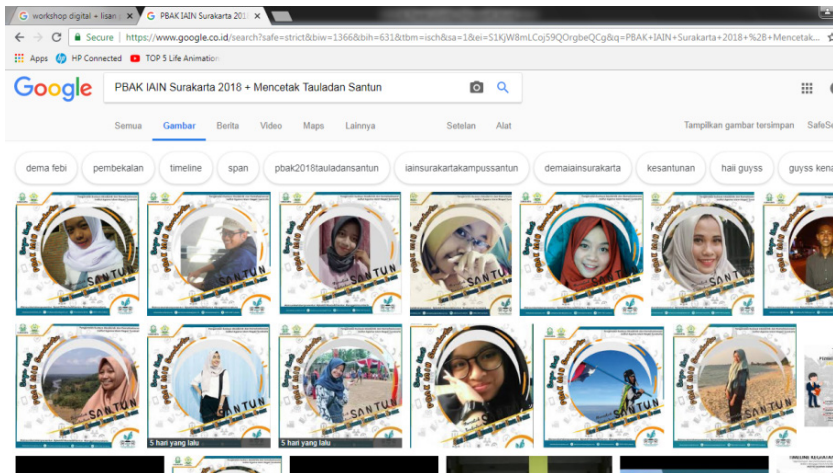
workshop digital • lisan | ×
PBAK IAIN Surakarta 2018 ×

Secure | https://www.google.co.id/search?safe=strict&biw=1366&bih=631&tbm=isch&sa=1&ei=51KjW8mLCoj59QOrgbeQCg&q=PBAK+IAIN+Surakarta+2018+%28+Mencetak...

Apps HP Connected TOP 5 Life Animation

Google

PBAK IAIN Surakarta 2018 + Mencetak Tauladan Santun

Semua Gambar Berita Video Maps Lainnya Setelan Alat

Tampilkan gambar tersimpan SafeSe

dema febi pembekalan timeline span pbak2018tauladansantun iainsurakartakampussantun demaiainsurakarta kesantunan haii guyss guyss kena

SANTUN
SANTUN
SANTUN
SANTUN
SANTUN
SANTUN

5 hari yang lalu
5 hari yang lalu